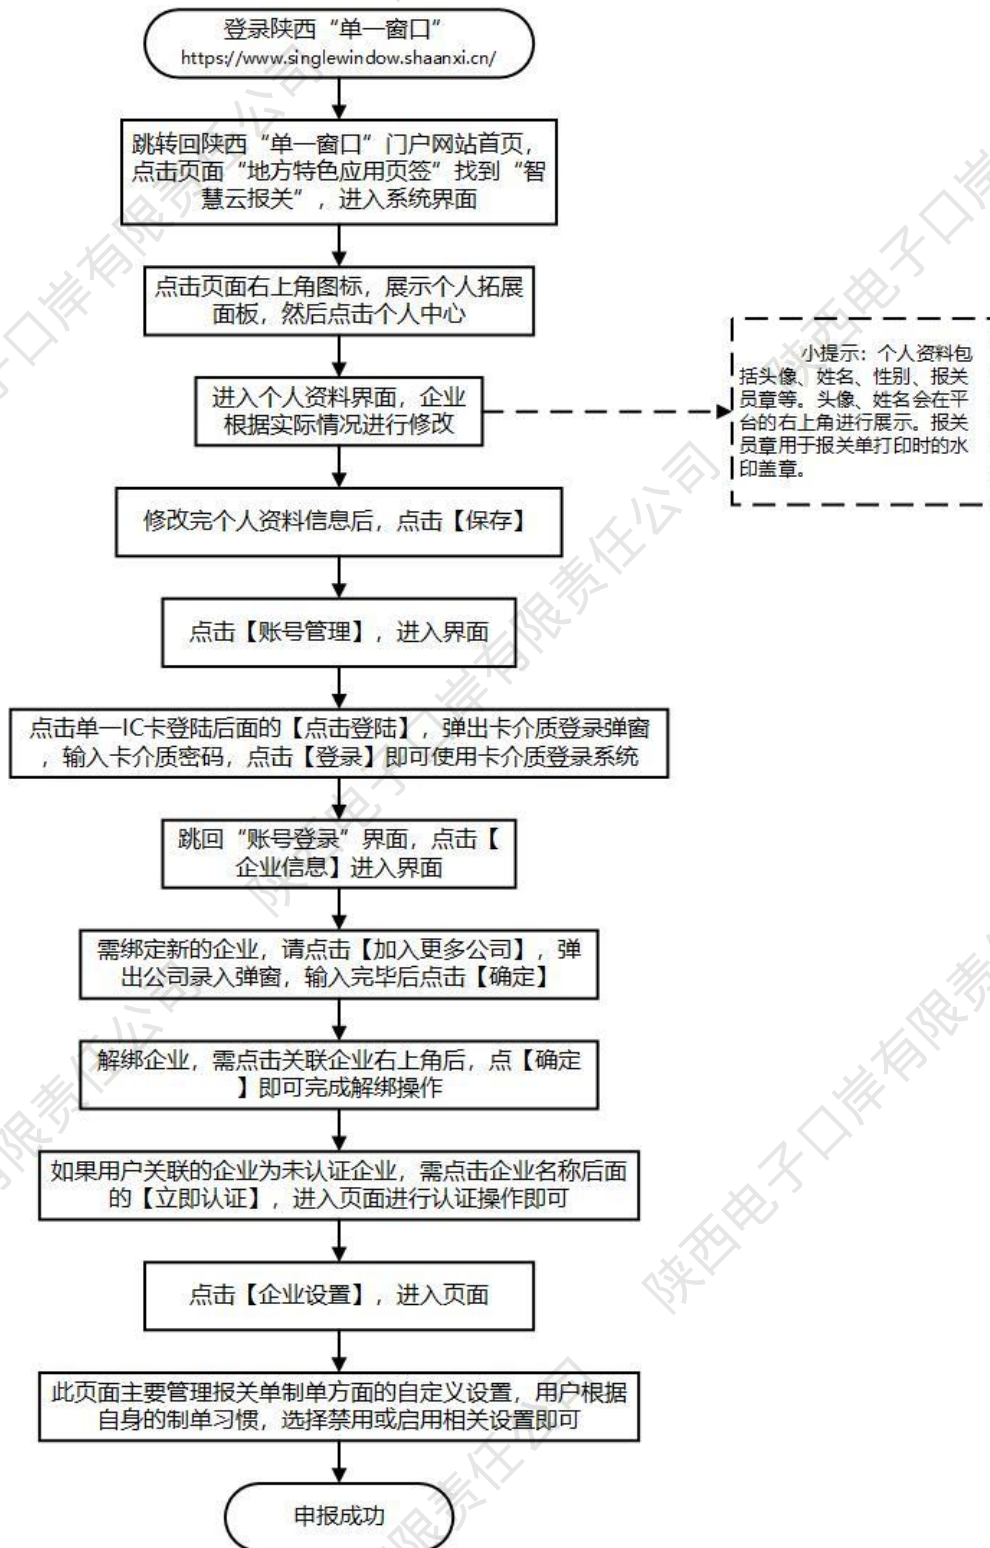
登录陕西“单一窗口”
https://www.singlewindow.shaanxi.cn/

跳转回陕西“单一窗口”门户网站首页，点击页面“地方特色应用页签”找到“智慧云报关”，进入系统界面

点击页面右上角图标，展示个人拓展面板，然后点击个人中心

进入个人资料界面，企业根据实际情况进行修改

小提示：个人资料包括头像、姓名、性别、报关员章等。头像、姓名会在平台的右上角进行展示。报关员章用于报关单打印时的水印盖章。

修改完个人资料信息后，点击【保存】

点击【账号管理】，进入界面

点击单一IC卡登陆后面的【点击登陆】，弹出卡介质登录弹窗，输入卡介质密码，点击【登录】即可使用卡介质登录系统

跳回“账号登录”界面，点击【企业信息】进入界面

需绑定新的企业，请点击【加入更多公司】，弹出公司录入弹窗，输入完毕后点击【确定】

解绑企业，需点击关联企业右上角后，点【确定】即可完成解绑操作

如果用户关联的企业为未认证企业，需点击企业名称后面的【立即认证】，进入页面进行认证操作即可

点击【企业设置】，进入页面

此页面主要管理报关单制单方面的自定义设置，用户根据自身的制单习惯，选择禁用或启用相关设置即可

申报成功

陕西电子口岸有限责任公司